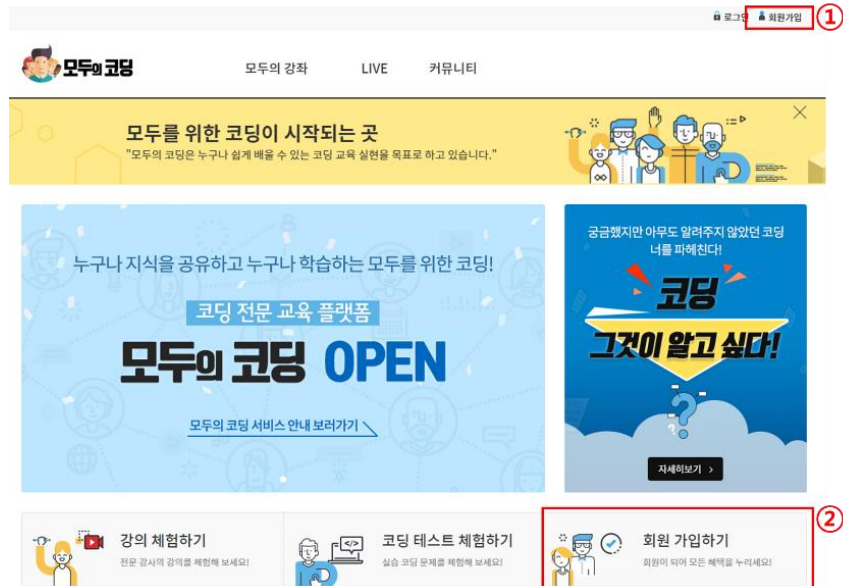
로그인 회원가입 ①

모두의 코딩

모두의 강좌 LIVE 커뮤니티

모두를 위한 코딩이 시작되는 곳
"모두의 코딩은 누구나 쉽게 배울 수 있는 코딩 교육 실현을 목표로 하고 있습니다."

누구나 지식을 공유하고 누구나 학습하는 모두를 위한 코딩!

코딩 전문 교육 플랫폼

모두의 코딩 OPEN

모두의 코딩 서비스 안내 보러가기

궁금했지만 아무도 알려주지 않았던 코딩 너를 파헤친다!

코딩 그것이 알고 싶다!

자세히보기 >

강의 체험하기
전문 강사의 강의를 체험해 보세요!

코딩 테스트 체험하기
실습 코딩 문제를 체험해 보세요!

②

회원 가입하기
회원이 되어 모든 혜택을 누리세요!